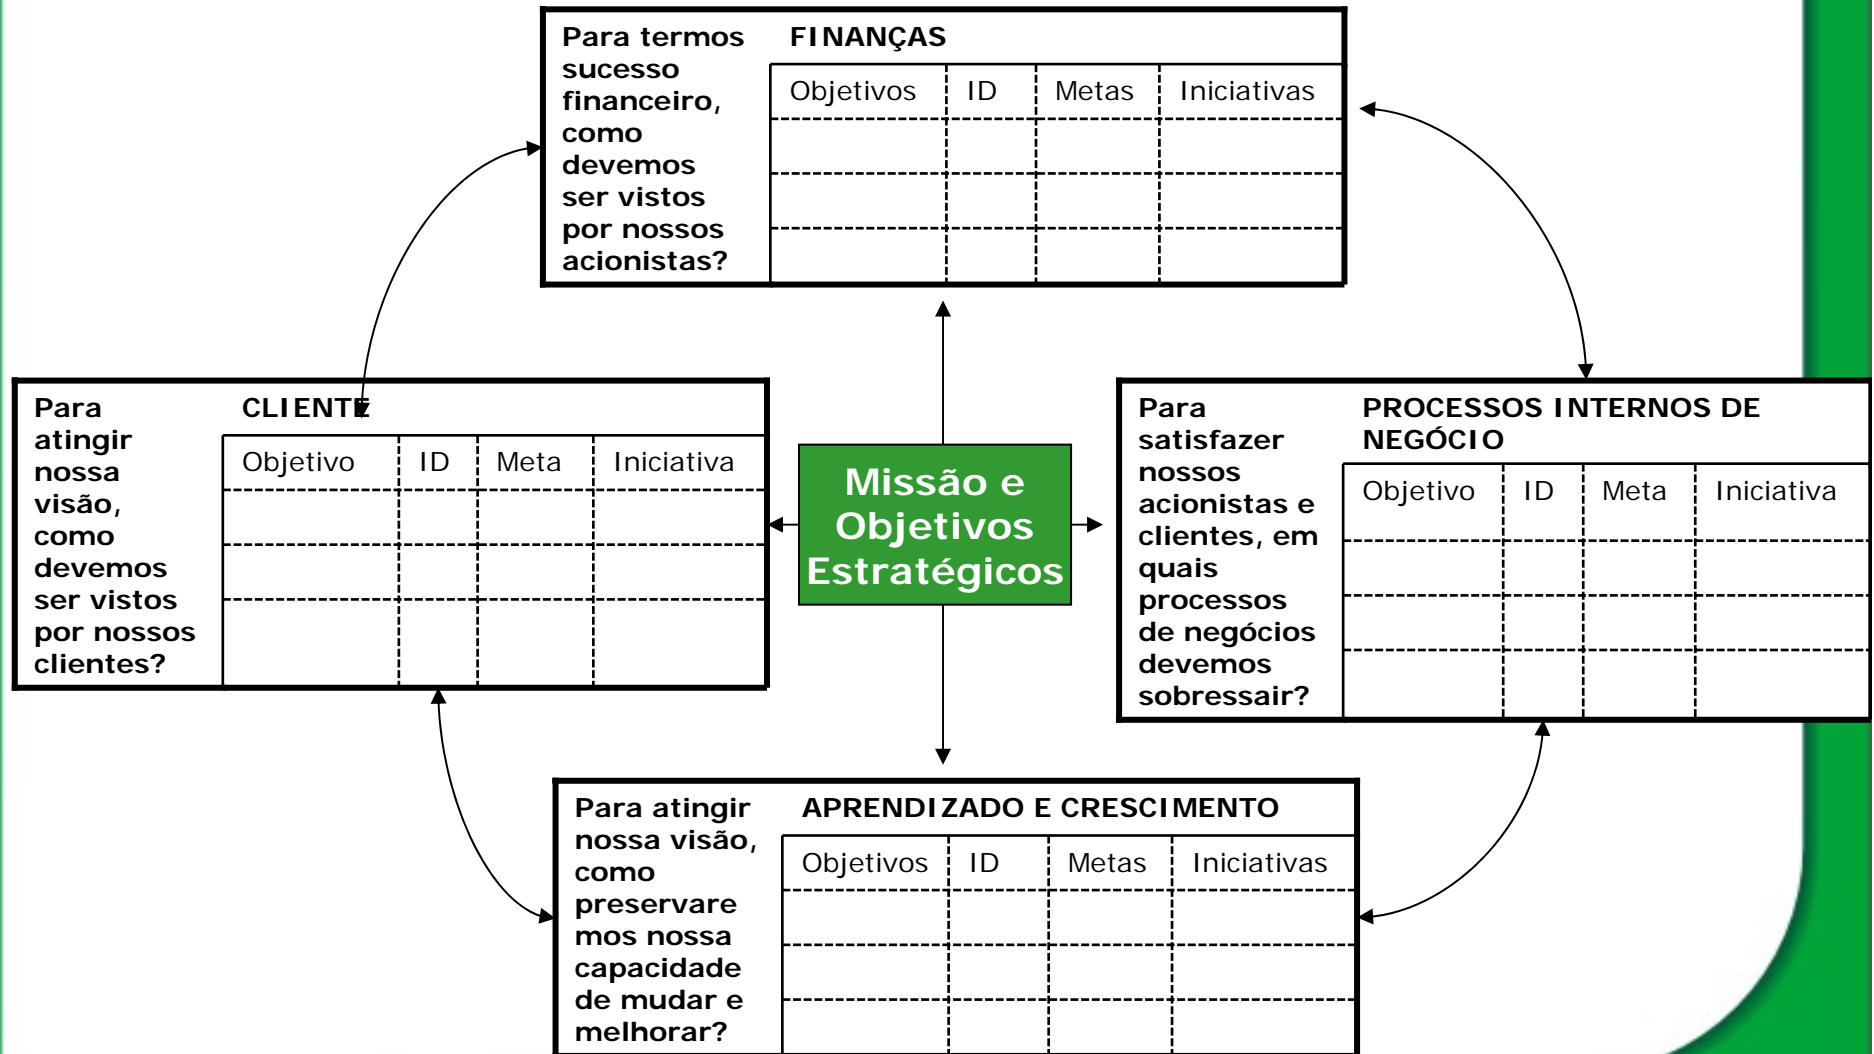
Para termos sucesso financeiro, como devemos ser vistos por nossos acionistas?

FINANÇAS

| Objetivos | ID | Metas | Iniciativas |
|---|---|---|---|
| | | | |
| | | | |
| | | | |

Para atingir nossa visão, como devemos ser vistos por nossos clientes?

CLIENTE

| Objetivo | ID | Meta | Iniciativa |
|---|---|---|---|
| | | | |
| | | | |
| | | | |

Missão e Objetivos Estratégicos

Para satisfazer nossos acionistas e clientes, em quais processos de negócios devemos sobressair?

PROCESSOS INTERNOS DE NEGÓCIO

| Objetivo | ID | Meta | Iniciativa |
|---|---|---|---|
| | | | |
| | | | |
| | | | |

Para atingir nossa visão, como preservaremos nossa capacidade de mudar e melhorar?

APRENDIZADO E CRESCIMENTO

| Objetivos | ID | Metas | Iniciativas |
|---|---|---|---|
| | | | |
| | | | |
| | | | |